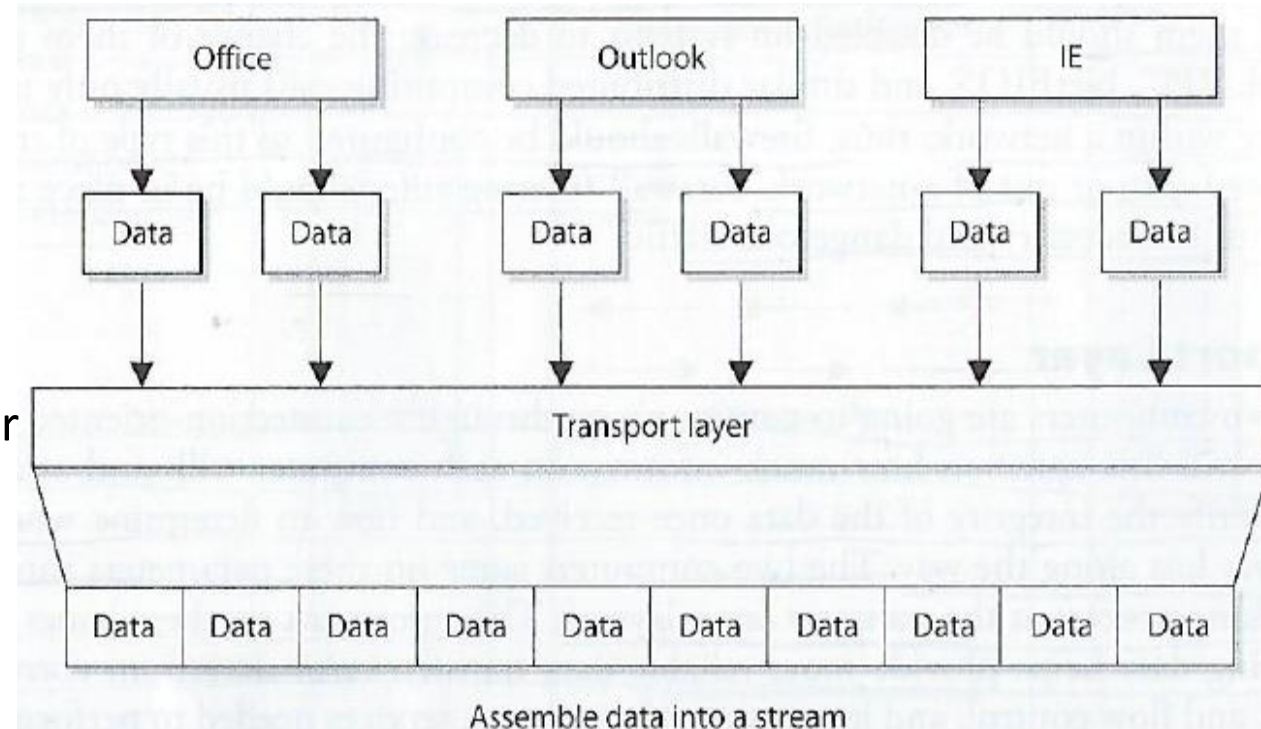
Office

Outlook

IE

Data

Data

Data

Data

Data

Data

r

Transport layer

| Data | Data | Data | Data | Data | Data | Data | Data | Data | Data |
|---|---|---|---|---|---|---|---|---|---|

Assemble data into a stream